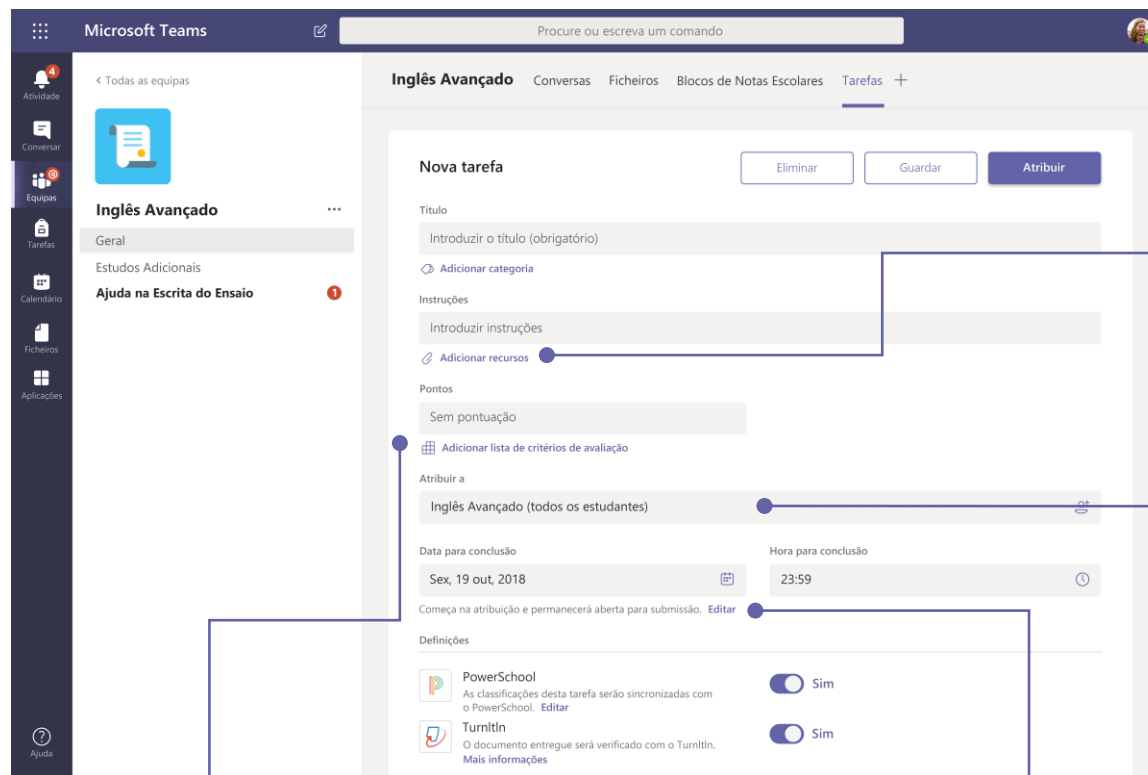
Microsoft Teams

Procure ou escreva um comando

4
Atividade

Conversar

Equipas

Tarefas

Calendário

Ficheiros

Aplicações

Ajuda

< Todas as equipas

Inglês Avançado ···

Geral

Estudos Adicionais

Ajuda na Escrita do Ensaio 1

Inglês Avançado Conversas Ficheiros Blocos de Notas Escolares Tarefas +

Nova tarefa

Eliminar Guardar Atribuir

Título

Introduzir o título (obrigatório)

Adicionar categoria

Instruções

Introduzir instruções

Adicionar recursos

Pontos

Sem pontuação

Adicionar lista de critérios de avaliação

Atribuir a

Inglês Avançado (todos os estudantes)

Data para conclusão

Sex, 19 out, 2018

Hora para conclusão

23:59

Começa na atribuição e permanecerá aberta para submissão. Editar

Definições

PowerSchool
As classificações desta tarefa serão sincronizadas com o PowerSchool. Editar

Sim

TurnItIn
O documento entregue será verificado com o TurnItIn.
Mais informações

Sim